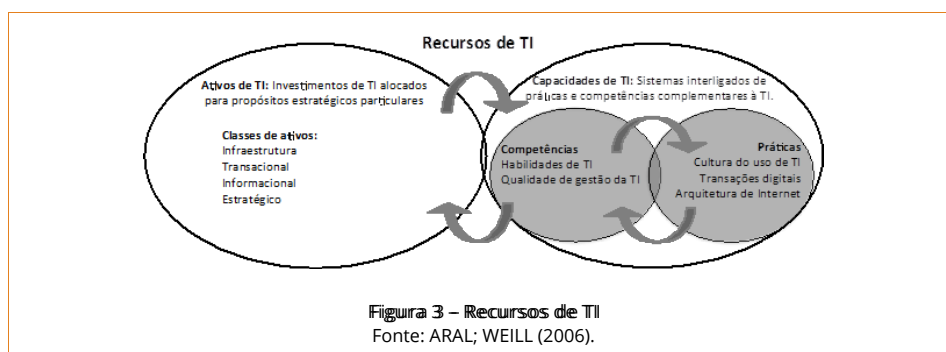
Recursos de TI

Ativos de TI: Investimentos de TI alocados para propósitos estratégicos particulares

Classes de ativos:
Infraestrutura
Transacional
Informacional
Estratégico

Capacidades de TI: Sistemas interligados de práticas e competências complementares à TI.

Competências
Habilidades de TI
Qualidade de gestão da TI

Práticas
Cultura do uso de TI
Transações digitais
Arquitetura de Internet

Figura 3 – Recursos de TI
Fonte: ARAL; WEILL (2006).